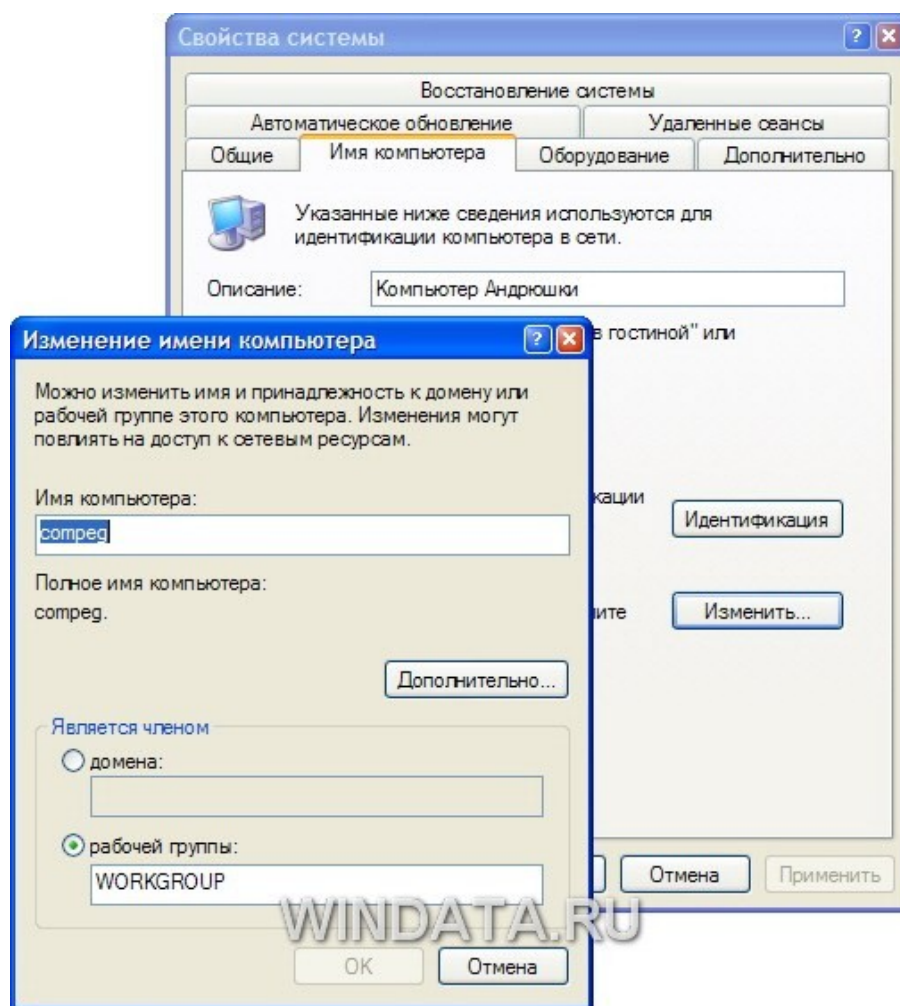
Свойства системы

Восстановление системы

Автоматическое обновление

Удаленные сеансы

Общие

Имя компьютера

Оборудование

Дополнительно

Указанные ниже сведения используются для идентификации компьютера в сети.

Описание:

Компьютер Андрюшки

в гостиной" или

кации

Идентификация

ите

Изменить...

Отмена

Применить

Изменение имени компьютера

Можно изменить имя и принадлежность к домену или рабочей группе этого компьютера. Изменения могут повлиять на доступ к сетевым ресурсам.

Имя компьютера:

compeg

Полное имя компьютера:

compeg.

Дополнительно...

Является членом

домена:

рабочей группы:

WORKGROUP

OK

Отмена

WINDATA.RU